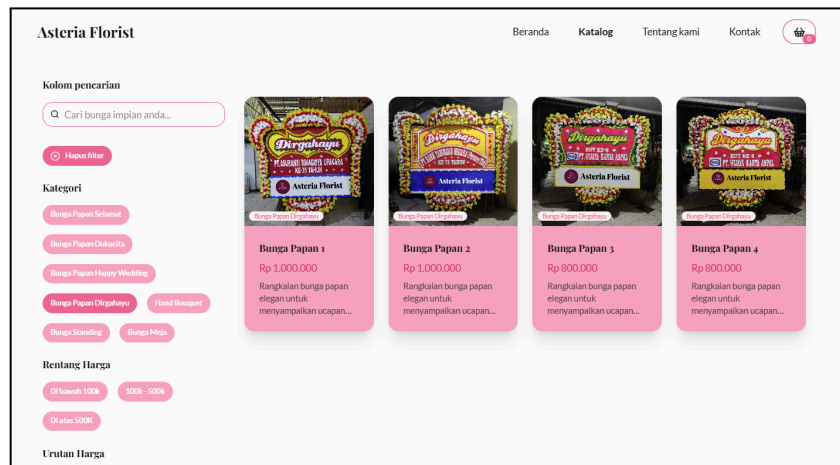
Asteria Florist

Beranda Katalog Tentang kami Kontak 0

Kolom pencarian

Cari bunga impian anda...

Hapus filter

Kategori

Bunga Papan Selamat

Bunga Papan Dukacita

Bunga Papan Happy Wedding

Bunga Papan Dirgahayu

Hand Bouquet

Bunga Standing

Bunga Meja

Rentang Harga

Di bawah 100k

100k - 500k

Di atas 500K

Urutan Harga

Dirgahayu
PT. ASURANSI BUMIDAYA UPAKARA KE-35 TAHUN
Asteria Florist
Bunga Papan Dirgahayu

Bunga Papan 1
Rp 1.000.000
Rangkaian bunga papan elegan untuk menyampaikan ucapan...

Dirgahayu
Asteria Florist
Bunga Papan Dirgahayu

Bunga Papan 2
Rp 1.000.000
Rangkaian bunga papan elegan untuk menyampaikan ucapan...

Dirgahayu
Asteria Florist
Bunga Papan Dirgahayu

Bunga Papan 3
Rp 800.000
Rangkaian bunga papan elegan untuk menyampaikan ucapan...

Dirgahayu
Asteria Florist
Bunga Papan Dirgahayu

Bunga Papan 4
Rp 800.000
Rangkaian bunga papan elegan untuk menyampaikan ucapan...